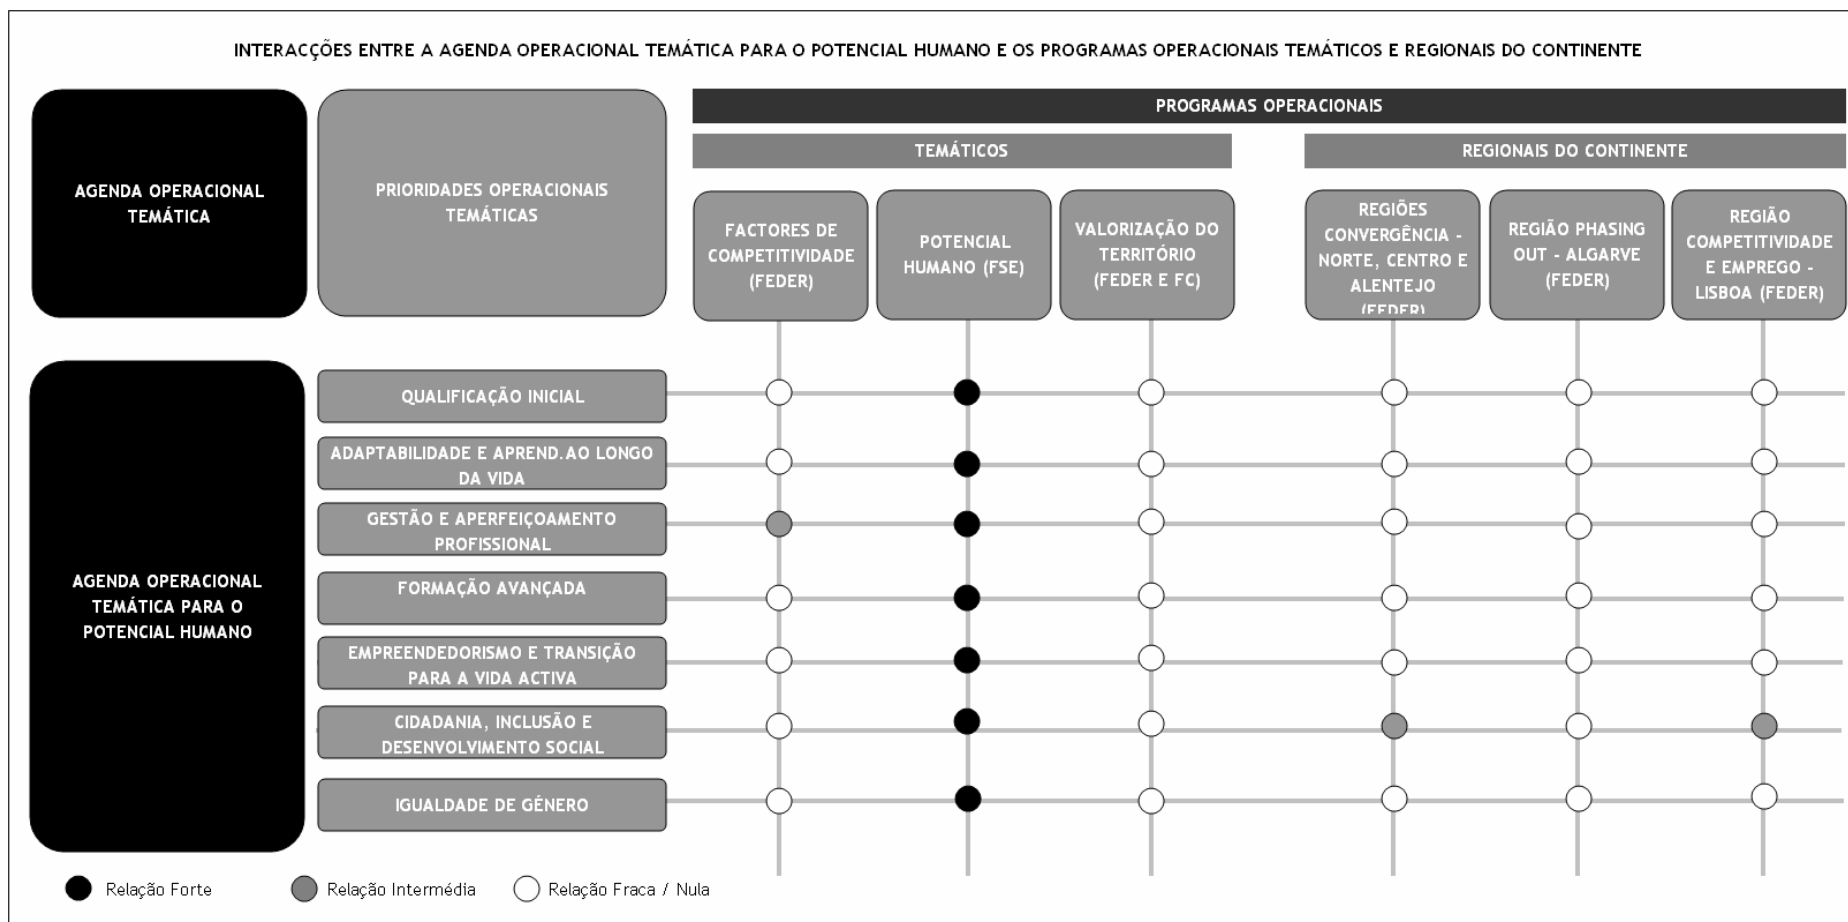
INTERACÇÕES ENTRE A AGENDA OPERACIONAL TEMÁTICA PARA O POTENCIAL HUMANO E OS PROGRAMAS OPERACIONAIS TEMÁTICOS E REGIONAIS DO CONTINENTE

AGENDA OPERACIONAL TEMÁTICA

PRIORIDADES OPERACIONAIS TEMÁTICAS

PROGRAMAS OPERACIONAIS

TEMÁTICOS

REGIONAIS DO CONTINENTE

FACTORES DE COMPETITIVIDADE (FEDER)

POTENCIAL HUMANO (FSE)

VALORIZAÇÃO DO TERRITÓRIO (FEDER E FC)

REGIÕES CONVERGÊNCIA - NORTE, CENTRO E ALENTEJO (FEDER)

REGIÃO PHASING OUT - ALGARVE (FEDER)

REGIÃO COMPETITIVIDADE E EMPREGO - LISBOA (FEDER)

AGENDA OPERACIONAL TEMÁTICA PARA O POTENCIAL HUMANO

QUALIFICAÇÃO INICIAL

ADAPTABILIDADE E APREND. AO LONGO DA VIDA

GESTÃO E APERFEIÇOAMENTO PROFISSIONAL

FORMAÇÃO AVANÇADA

EMPREENDEDORISMO E TRANSIÇÃO PARA A VIDA ACTIVA

CIDADANIA, INCLUSÃO E DESENVOLVIMENTO SOCIAL

IGUALDADE DE GÉNERO

Relação Forte Relação Intermédia Relação Fraca / Nula